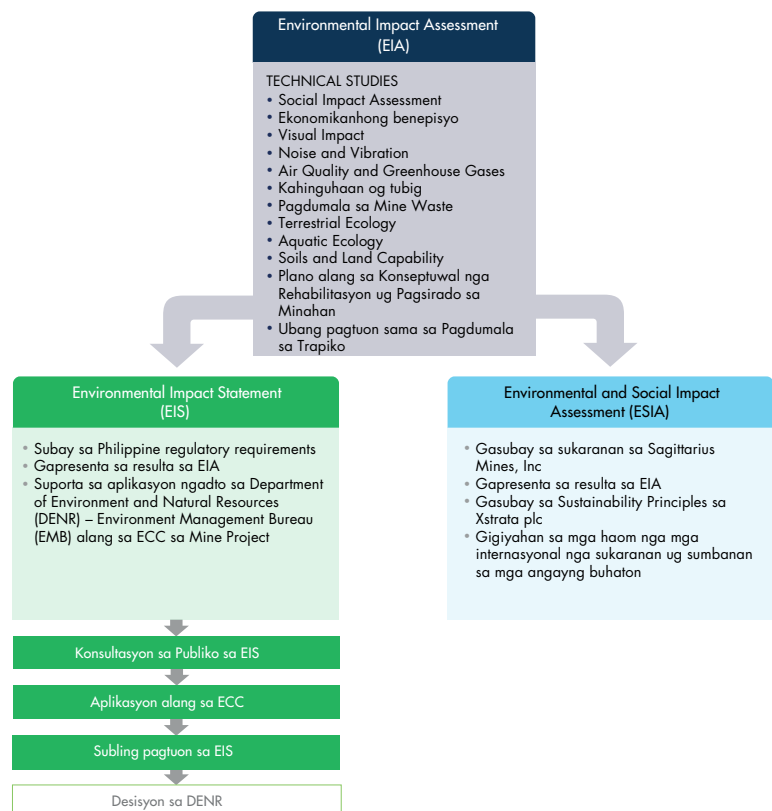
Environmental Impact Assessment (EIA)

TECHNICAL STUDIES
• Social Impact Assessment
• Ekonomikanhong benepisyo
• Visual Impact
• Noise and Vibration
• Air Quality and Greenhouse Gases
• Kahinguhaan og tubig
• Pagdumala sa Mine Waste
• Terrestrial Ecology
• Aquatic Ecology
• Soils and Land Capability
• Plano alang sa Konseptuwal nga Rehabilitasyon ug Pagsirado sa Minahan
• Ubang pagtuon sama sa Pagdumala sa Trapiko

Environmental Impact Statement (EIS)

• Subay sa Philippine regulatory requirements
• Gapresenta sa resulta sa EIA
• Suporta sa aplikasyon ngadto sa Department of Environment and Natural Resources (DENR) – Environment Management Bureau (EMB) alang sa ECC sa Mine Project

Konsultasyon sa Publiko sa EIS

Aplikasyon alang sa ECC

Subling pagtuon sa EIS

Desisyon sa DENR

Environmental and Social Impact Assessment (ESIA)

• Gasubay sa sukaranan sa Sagittarius Mines, Inc
• Gapresenta sa resulta sa EIA
• Gasubay sa Sustainability Principles sa Xstrata plc
• Gigiyahan sa mga haom nga mga internasyonal nga sukaranan ug sumbanan sa mga angayng buhaton